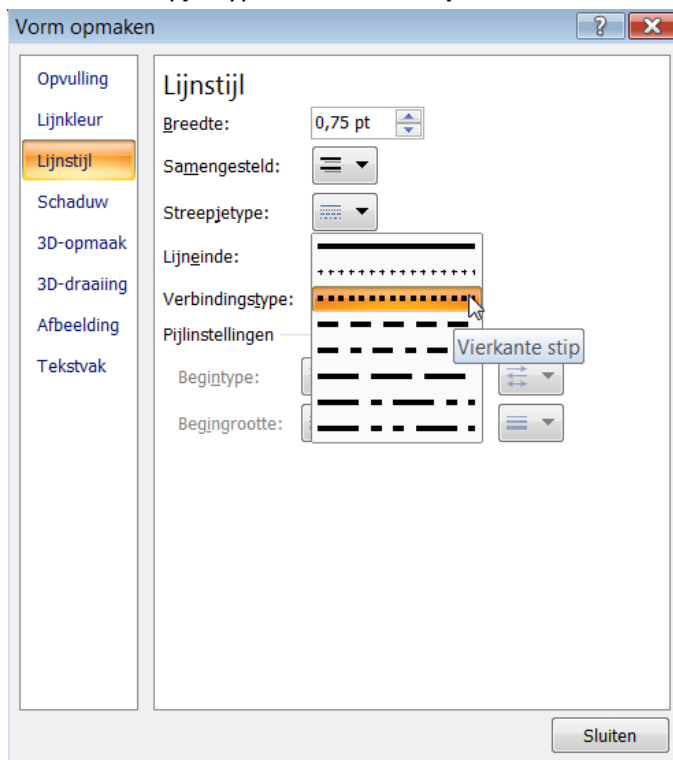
Vorm opmaken

?

Opvulling
Lijnkleur
Lijnstijl
Schaduw
3D-opmaak
3D-draaiing
Afbeelding
Tekstvak

Lijnstijl

Breedte: 0,75 pt

Samengesteld:

Streepjetype:

Lijneinde:

Verbindingstype:

Pijlinstellingen

Begintype:

Begingrootte:

Vierkante stip

Sluiten